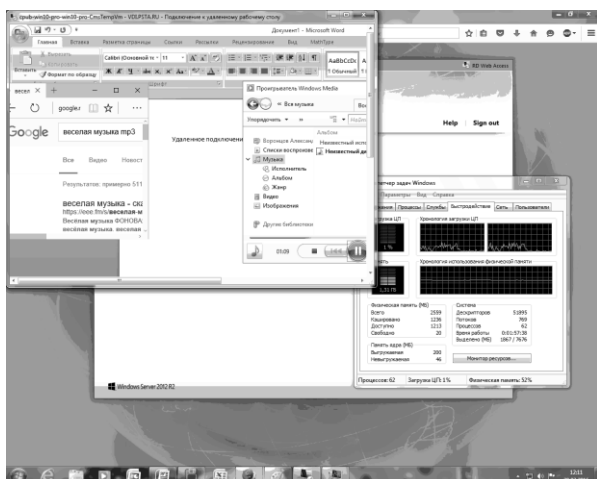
rpub-win10-pro-win10-pro-CmuTempVm - VDILPSTA.RU - Подключение к удаленному рабочему столу

Документ1 - Microsoft Word

Главная Вставка Разметка страницы Ссылки Рассылки Рецензирование Вид MathType

Вырезать
Копировать
Формат по образцу
Вставить

Calibri (Основной те - 11

AaBbCcDc
¶ Обычный

RD Web Access

Help | Sign out

google.r

Google

веселая музыка mp3

Все Видео Новост

Результаты: примерно 511

веселая музыка - ск
https://ееe.fm/s/веселая-м
Веселая музыка ФОНОВА
веселая музыка. веселая

Удаленное подключени

Проигрыватель Windows Media

Вся музыка

Упорядочить

Альбом

Воронцов Алексан
Списки воспроизв
Музыка
Исполнитель
Альбом
Жанр
Видео
Изображения

Неизвестный исп
Неизвестный аль

Другие библиотеки

01:09

Диспетчер задач Windows

Параметры Вид Справка

Приложения Процессы Службы Быстродействие Сеть Пользователи

Загрузка ЦП
Хронология загрузки ЦП

1 %

Память
Хронология использования физической памяти

1,31 ГБ

Физическая память (МБ)
Всего 2559
Кэшировано 1236
Доступно 1213
Свободно 20

Система
Дескрипторов 51895
Потоков 769
Процессов 62
Время работы 0:01:57:38
Выделено (МБ) 1867 / 7676

Память ядра (МБ)
Выгружаемая 200
Невыгружаемая 46

Монитор ресурсов...

Процессов: 62 Загрузка ЦП: 1% Физическая память: 52%

Windows Server 2012 R2

12:11